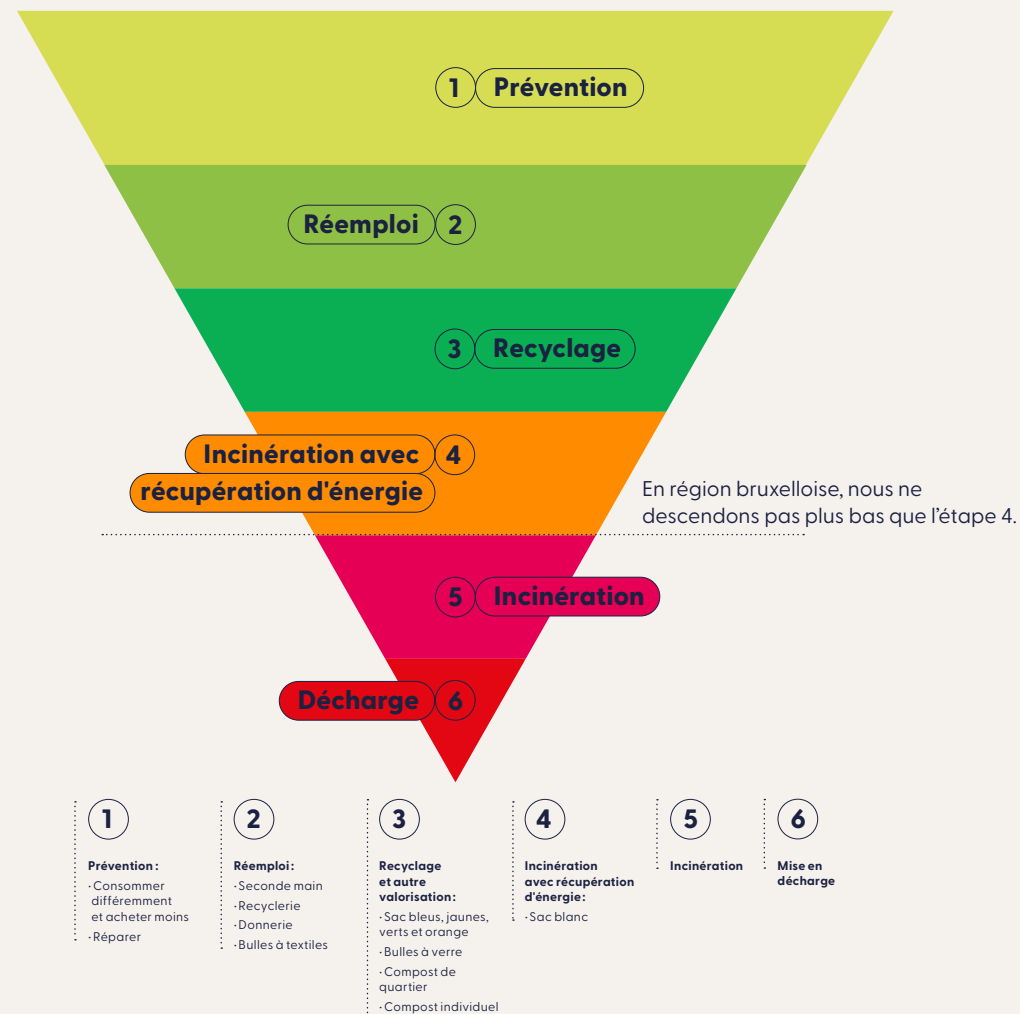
1 Prévention

Réemploi 2

3 Recyclage

Incinération avec récupération d'énergie 4

En région bruxelloise, nous ne descendons pas plus bas que l'étape 4.

5 Incinération

Décharge 6

1

Prévention :
· Consommer différemment et acheter moins
· Réparer

2

Réemploi :
· Seconde main
· Recyclerie
· Donnerie
· Bulles à textiles

3

Recyclage et autre valorisation :
· Sac bleus, jaunes, verts et orange
· Bulles à verre
· Compost de quartier
· Compost individuel

4

Incinération avec récupération d'énergie :
· Sac blanc

5

Incinération

6

Mise en décharge